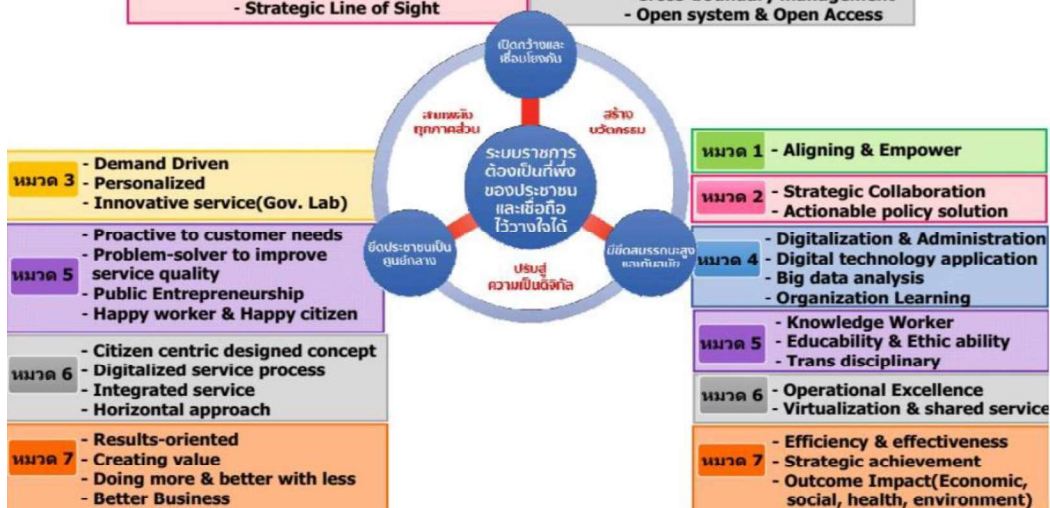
- Strategic Line of Sight

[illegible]
- Open system & Open Access

เปิดกว้างและเชื่อมโยงกัน

สานพลังทุกภาคส่วน

สร้างนวัตกรรม

ระบบราชการต้องเป็นที่พึ่งของประชาชนและเชื่อถือไว้วางใจได้

ยึดประชาชนเป็นศูนย์กลาง

ปรับสู่ความเป็นดิจิทัล

มีขีดสมรรถนะสูงและทันสมัย

หมวด 3 - Demand Driven
- Personalized
- Innovative service(Gov. Lab)

หมวด 5 - Proactive to customer needs
- Problem-solver to improve service quality
- Public Entrepreneurship
- Happy worker & Happy citizen

หมวด 6 - Citizen centric designed concept
- Digitalized service process
- Integrated service
- Horizontal approach

หมวด 7 - Results-oriented
- Creating value
- Doing more & better with less
- Better Business

หมวด 1 - Aligning & Empower

หมวด 2 - Strategic Collaboration
- Actionable policy solution

หมวด 4 - Digitalization & Administration
- Digital technology application
- Big data analysis
- Organization Learning

หมวด 5 - Knowledge Worker
- Educability & Ethic ability
- Trans disciplinary

หมวด 6 - Operational Excellence
- Virtualization & shared service

หมวด 7 - Efficiency & effectiveness
- Strategic achievement
- Outcome Impact(Economic, social, health, environment)